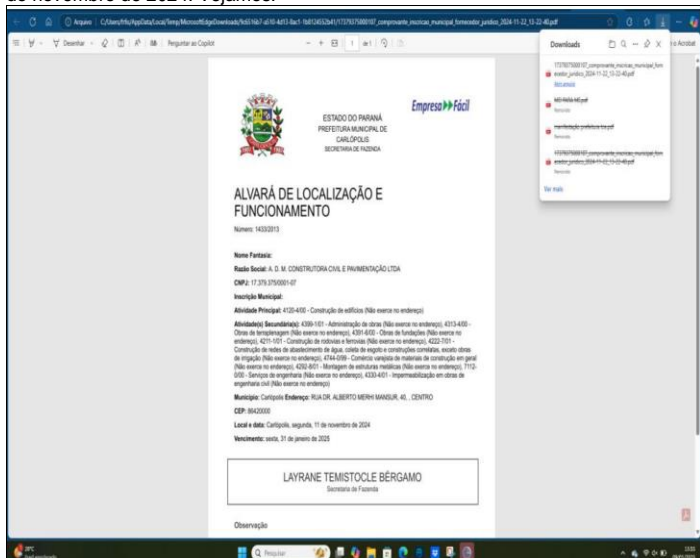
25 novembro de 2024. Vejamos:

Arquivo | C:/Users/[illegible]/AppData/Local/Temp/MicrosoftEdgeDownloads/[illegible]/1737937500197_comprovante_inscricao_municipal_fornecedor_juridico_2024-11-22_13-22-40.pdf

Desenhar | Perguntar ao Copilot

Downloads

1737937500197_comprovante_inscricao_municipal_fornecedor_juridico_2024-11-22_13-22-40.pdf
Abrir arquivo

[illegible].pdf
Removido

manifestação prefeitura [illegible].pdf
Removido

1737937500197_comprovante_inscricao_municipal_fornecedor_juridico_2024-11-22_13-22-40.pdf
Removido

Ver mais

ESTADO DO PARANÁ
PREFEITURA MUNICIPAL DE CARLÓPOLIS
SECRETARIA DE FAZENDA

Empresa Fácil

ALVARÁ DE LOCALIZAÇÃO E FUNCIONAMENTO

Número: 1433/2013

Nome Fantasia:

Razão Social: A. D. M. CONSTRUTORA CIVIL E PAVIMENTAÇÃO LTDA

CNPJ: 17.379.375/0001-07

Inscrição Municipal:

Atividade Principal: 4120-4/00 - Construção de edifícios (Não exerce no endereço)

Atividade(s) Secundária(s): 4399-1/01 - Administração de obras (Não exerce no endereço), 4313-4/00 - Obras de terraplenagem (Não exerce no endereço), 4391-6/00 - Obras de fundações (Não exerce no endereço), 4211-1/01 - Construção de rodovias e ferrovias (Não exerce no endereço), 4222-7/01 - Construção de redes de abastecimento de água, coleta de esgoto e construções correlatas, exceto obras de irrigação (Não exerce no endereço), 4744-0/99 - Comércio varejista de materiais de construção em geral (Não exerce no endereço), 4292-8/01 - Montagem de estruturas metálicas (Não exerce no endereço), 7112-0/00 - Serviços de engenharia (Não exerce no endereço), 4330-4/01 - Impermeabilização em obras de engenharia civil (Não exerce no endereço)

Município: Carlópolis Endereço: RUA DR. ALBERTO MERHI MANSUR, 40, , CENTRO

CEP: 86420000

Local e data: Carlópolis, segunda, 11 de novembro de 2024

Vencimento: sexta, 31 de janeiro de 2025

LAYRANE TEMISTOCLE BÉRGAMO
Secretaria de Fazenda

Observação

Pesquisar